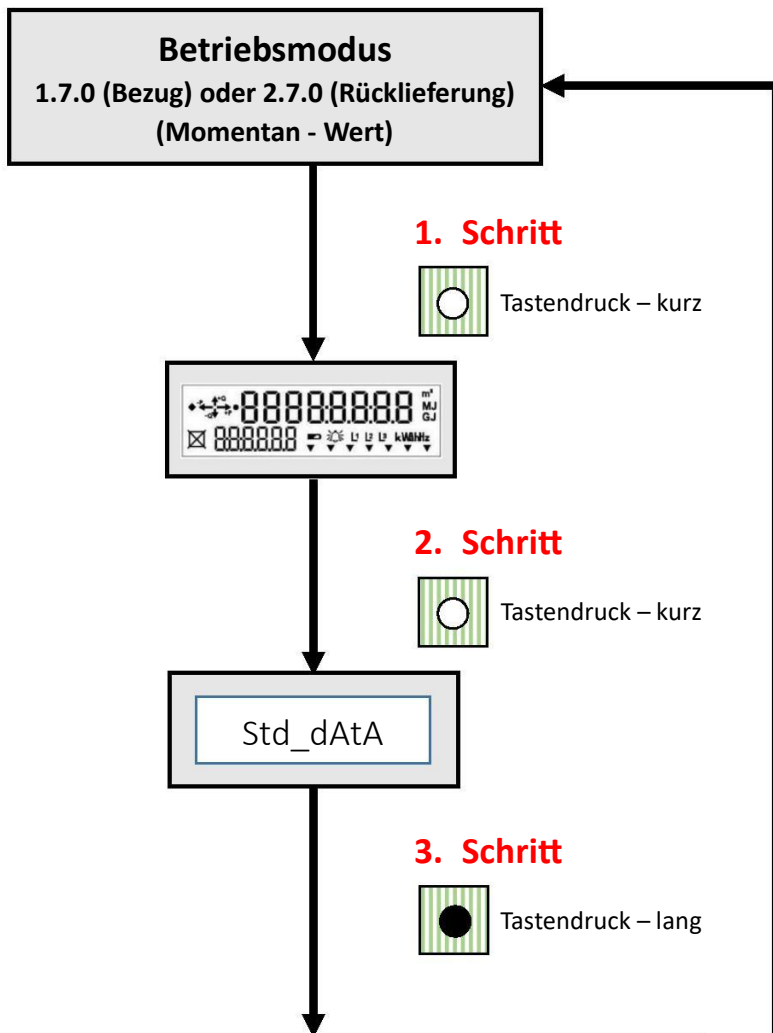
Betriebsmodus
1.7.0 (Bezug) oder 2.7.0 (Rücklieferung)
(Momentan - Wert)

1. Schritt

Tastendruck – kurz

88888888 m³ MJ GJ
888888 L¹ L² L³ kWhHz

2. Schritt

Tastendruck – kurz

Std_dAtA

3. Schritt

Tastendruck – lang